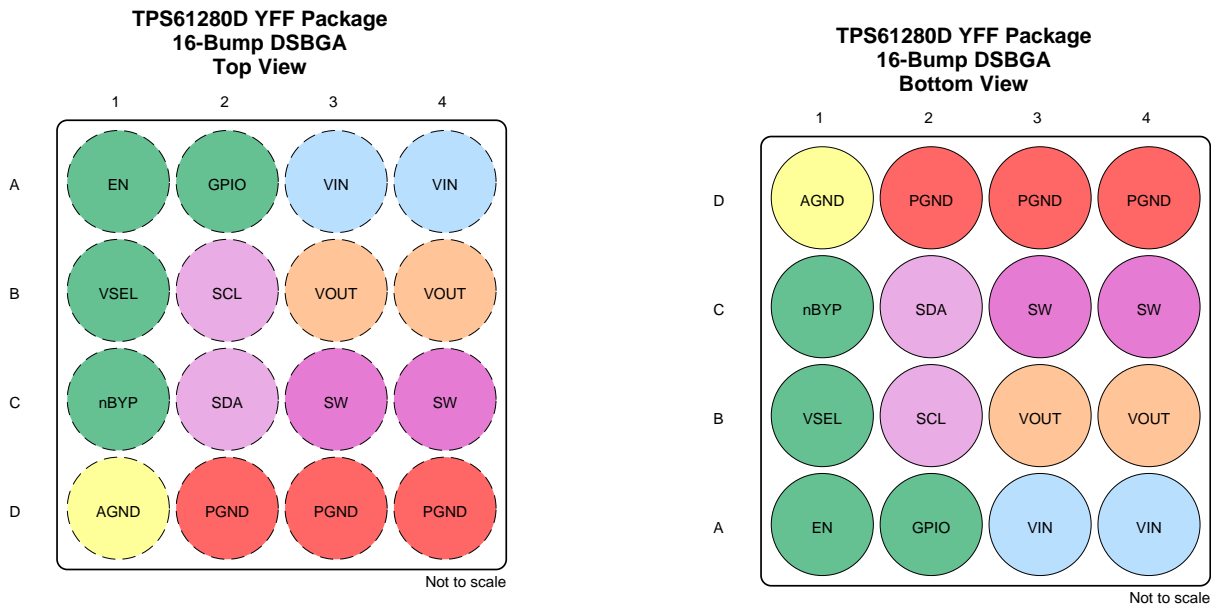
TPS61280D YFF Package
16-Bump DSBGA
Top View

|   | 1 | 2 | 3 | 4 |
|---|---|---|---|---|
| A | EN | GPIO | VIN | VIN |
| B | VSEL | SCL | VOUT | VOUT |
| C | nBYP | SDA | SW | SW |
| D | AGND | PGND | PGND | PGND |

Not to scale

TPS61280D YFF Package
16-Bump DSBGA
Bottom View

|   | 1 | 2 | 3 | 4 |
|---|---|---|---|---|
| D | AGND | PGND | PGND | PGND |
| C | nBYP | SDA | SW | SW |
| B | VSEL | SCL | VOUT | VOUT |
| A | EN | GPIO | VIN | VIN |

Not to scale